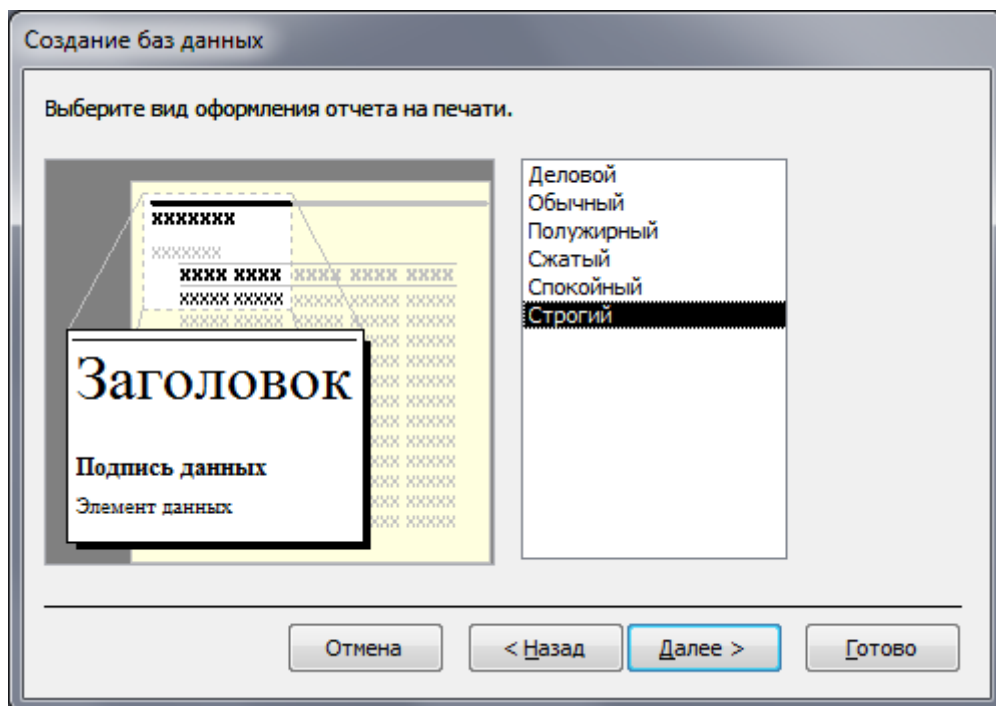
Создание баз данных

Выберите вид оформления отчета на печати.

xxxxxxx
xxxxxxx
xxxx xxxx xxxx xxxx xxxx
xxxxx xxxxx xxxxx xxxxx xxxxx

Заголовок

Подпись данных

Элемент данных

Деловой
Обычный
Полужирный
Сжатый
Спокойный
Строгий

Отмена
< Назад
Далее >
Готово